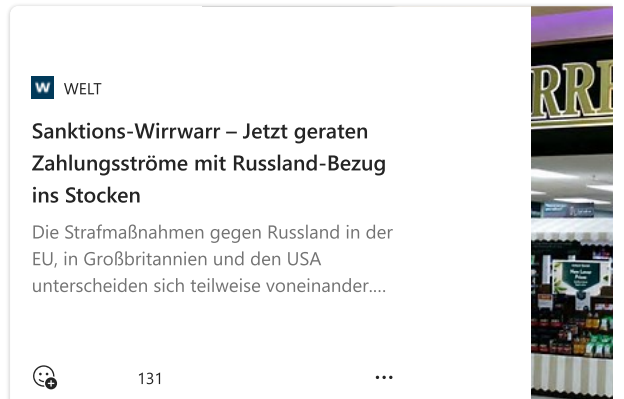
W WELT

Sanktions-Wirrwarr – Jetzt geraten Zahlungsströme mit Russland-Bezug ins Stocken

Die Strafmaßnahmen gegen Russland in der EU, in Großbritannien und den USA unterscheiden sich teilweise voneinander....

131

...